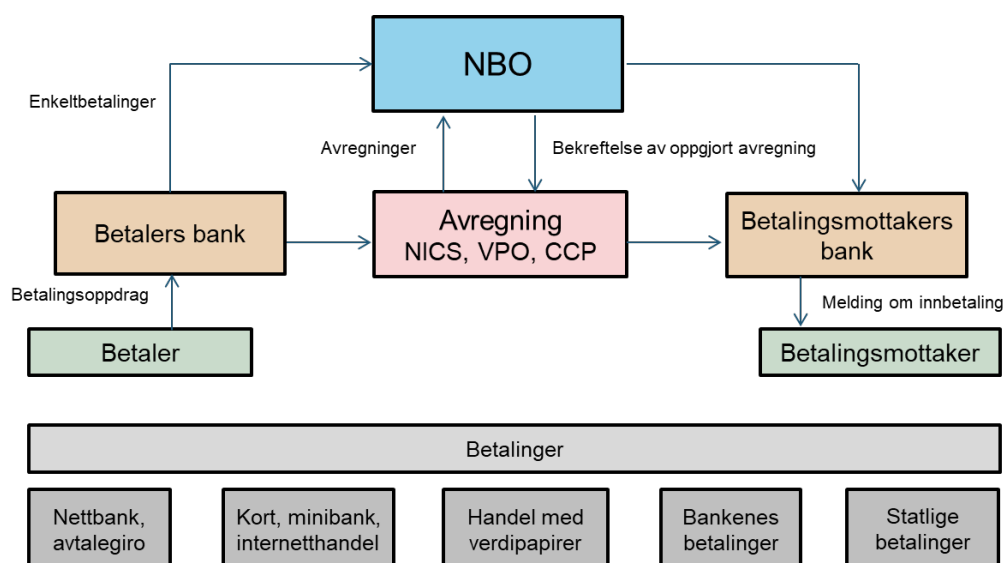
NBO

Enkeltbetalinger

Avregninger

Bekreftelse av oppgjort avregning

Betalers bank

Avregning
NICS, VPO, CCP

Betalingsmottakers bank

Betalingsoppdrag

Melding om innbetaling

Betaler

Betalingsmottaker

Betalinger

Nettbank, avtalegiro

Kort, minibank, internetthandel

Handel med verdipapirer

Bankenes betalinger

Statlige betalinger